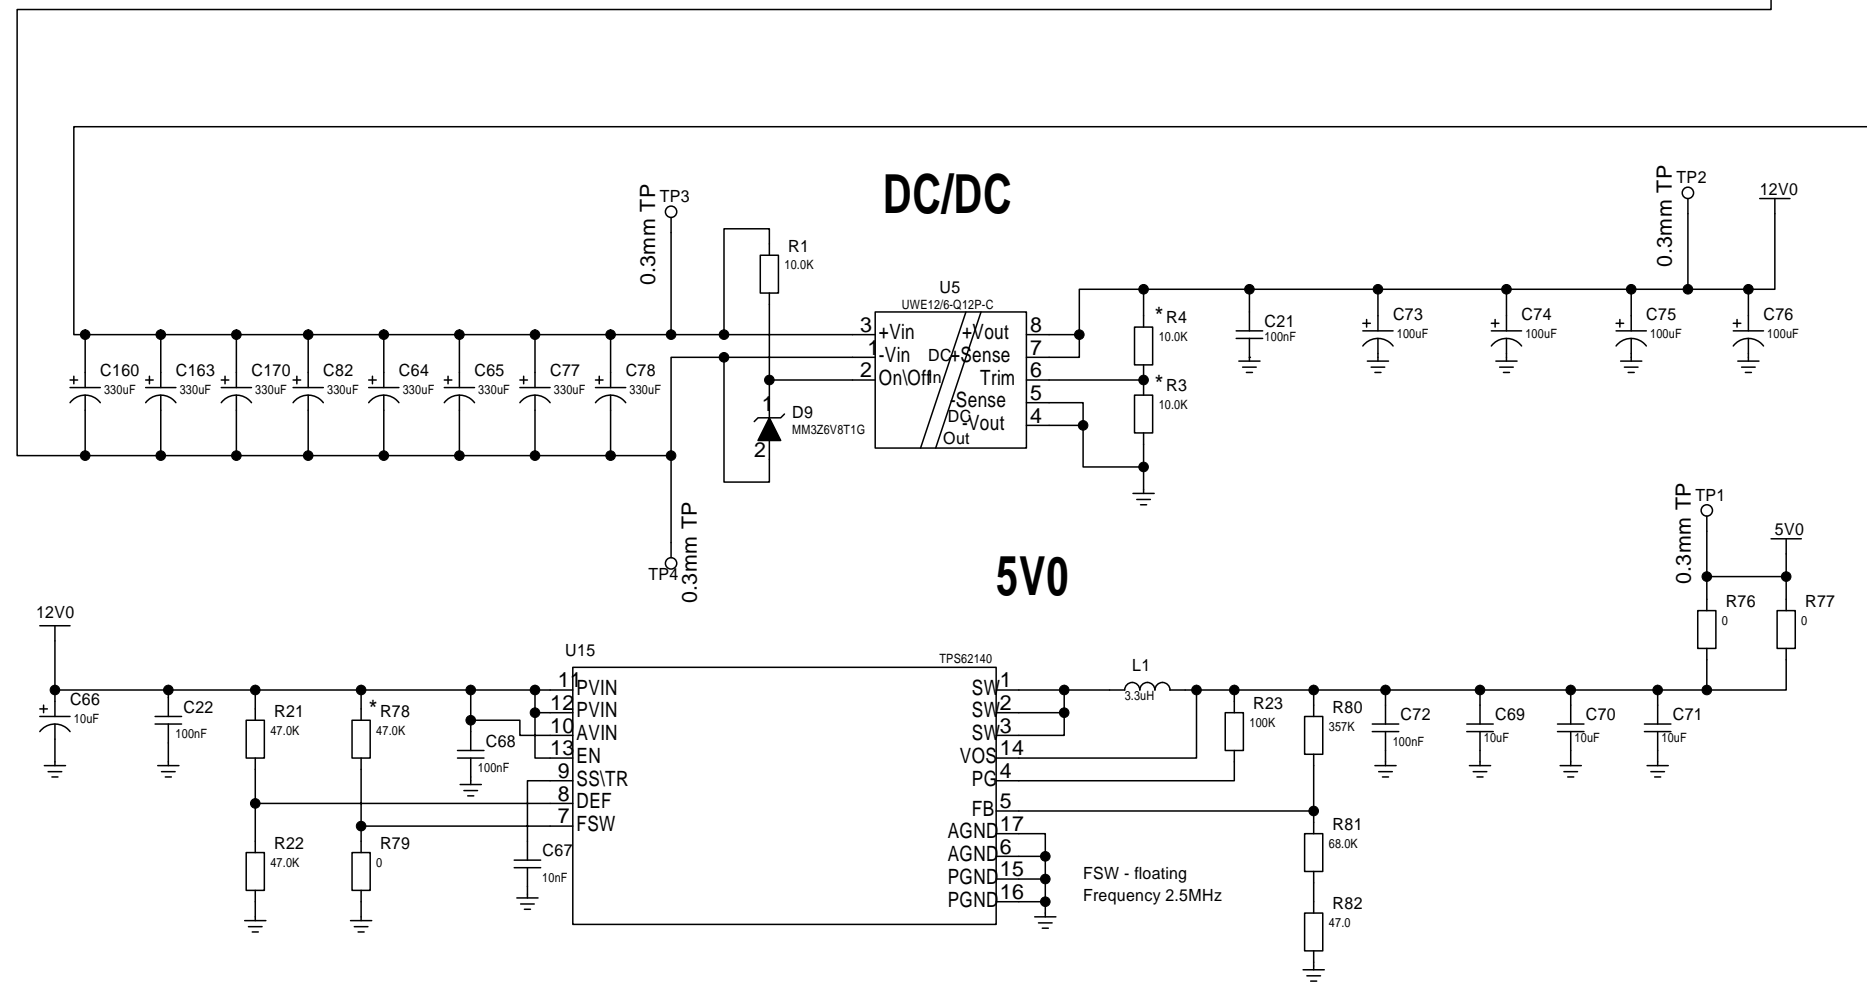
DC/DC

0.3mm TP
TP3

R1
10.0K

U5
UWE12/6-Q12P-C

3 +Vin
1 -Vin
2 On\Off
+Vout 8
+Sense 7
Trim 6
-Sense 5
-Vout 4
DC
In
DC
Out

D9
MM3Z6V8T1G
1
2

C160 330uF
C163 330uF
C170 330uF
C82 330uF
C64 330uF
C65 330uF
C77 330uF
C78 330uF

0.3mm TP
TP4

*R4
10.0K
*R3
10.0K

C21
100nF
C73
100uF
C74
100uF
C75
100uF
C76
100uF

0.3mm TP
TP2
12V0

5V0

0.3mm TP
TP1
5V0
R76
0
R77
0

12V0
C66
10uF
C22
100nF
R21
47.0K
*R78
47.0K
C68
100nF
R22
47.0K
R79
0
C67
10nF

U15
TPS62140
11 PVIN
12 PVIN
10 AVIN
13 EN
9 SS\TR
8 DEF
7 FSW
SW 1
SW 2
SW 3
VOS 14
PG 4
FB 5
AGND 17
AGND 6
PGND 15
PGND 16

L1
3.3uH
R23
100K
R80
357K
C72
100nF
C69
10uF
C70
10uF
C71
10uF
R81
68.0K
R82
47.0

FSW - floating
Frequency 2.5MHz